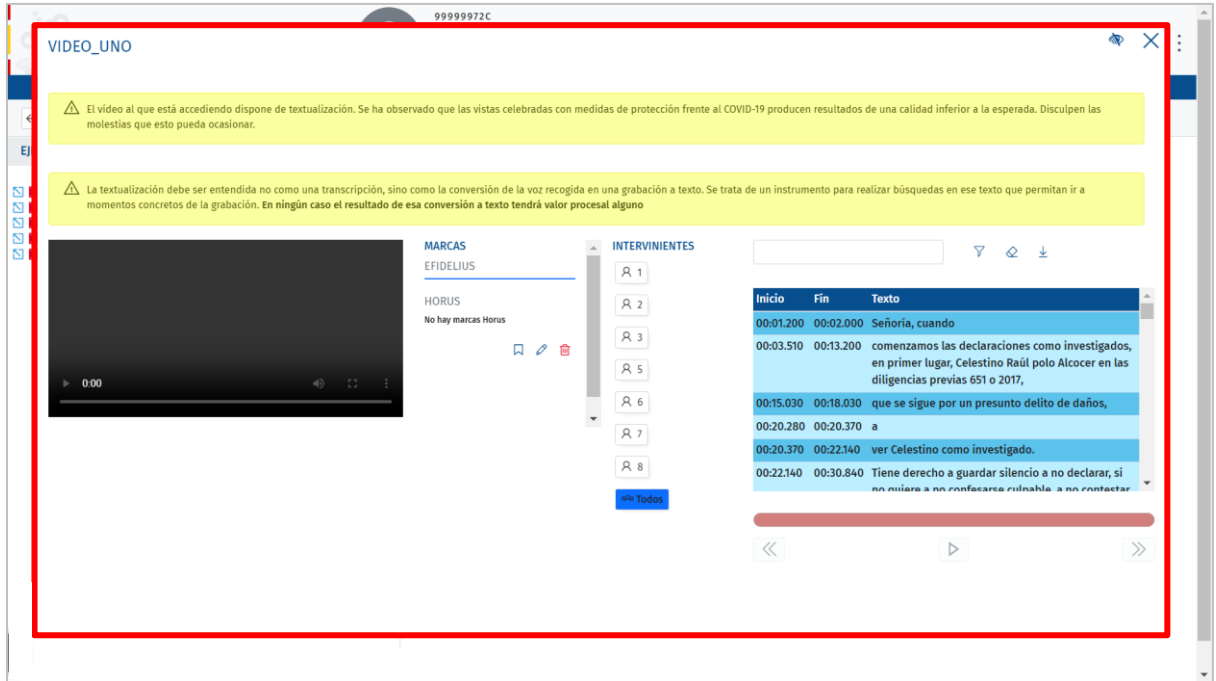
99999972C

VIDEO_UNO

El vídeo al que está accediendo dispone de textualización. Se ha observado que las vistas celebradas con medidas de protección frente al COVID-19 producen resultados de una calidad inferior a la esperada. Disculpen las molestias que esto pueda ocasionar.

La textualización debe ser entendida no como una transcripción, sino como la conversión de la voz recogida en una grabación a texto. Se trata de un instrumento para realizar búsquedas en ese texto que permitan ir a momentos concretos de la grabación. **En ningún caso el resultado de esa conversión a texto tendrá valor procesal alguno**

0:00

MARCAS
EFIDELIUS

HORUS
No hay marcas Horus

INTERVINIENTES
1
2
3
5
6
7
8
Todos

| Inicio | Fin | Texto |
|---|---|---|
| 00:01.200 | 00:02.000 | Señoría, cuando |
| 00:03.510 | 00:13.200 | comenzamos las declaraciones como investigados, en primer lugar, Celestino Raúl polo Alcocer en las diligencias previas 651 o 2017, |
| 00:15.030 | 00:18.030 | que se sigue por un presunto delito de daños, |
| 00:20.280 | 00:20.370 | a |
| 00:20.370 | 00:22.140 | ver Celestino como investigado. |
| 00:22.140 | 00:30.840 | Tiene derecho a guardar silencio a no declarar, si no quiere a no confesarse culpable, a no contestar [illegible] |